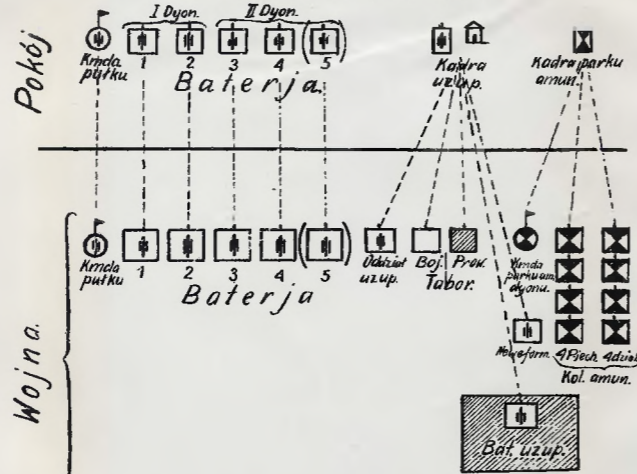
Pokój

I Dyon.

II Dyon.

Kmda pułku

1 2 3 4 5

Baterja.

Kadra uzup.

Kadra parku amun.

Wojna.

Kmda pułku

1 2 3 4 5

Baterja

Oddział uzup.

Boj.

Prow.

Tabor.

Kmda parku amun. dyonu.

Nowoform.

4 Pjech.

4 dywiz.

Kol. amun.

Bat. uzup.